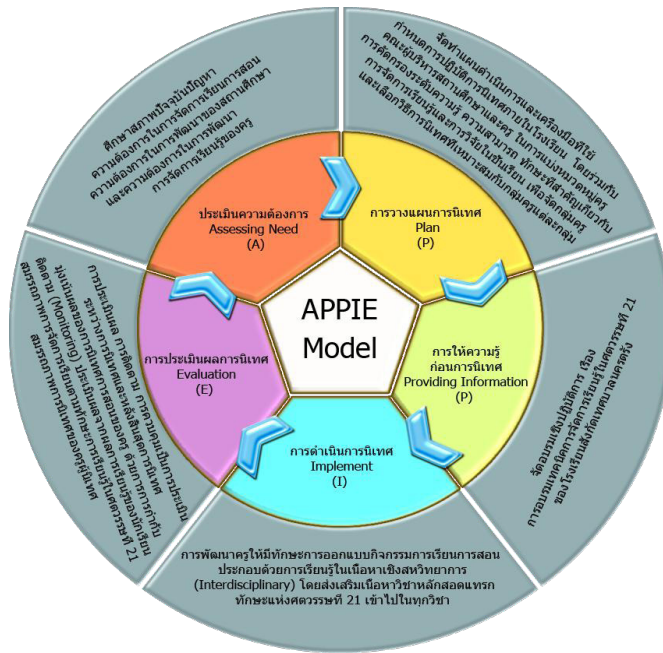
APPIE Model

ประเมินความต้องการ
Assessing Need
(A)

การวางแผนการนิเทศ
Plan
(P)

การให้ความรู้ก่อนการนิเทศ
Providing Information
(P)

การดำเนินการนิเทศ
Implement
(I)

การประเมินผลการนิเทศ
Evaluation
(E)

ศึกษาสภาพปัจจุบันปัญหา ความต้องการในการจัดการเรียนการสอน ความต้องการในการพัฒนาของสถานศึกษา และความต้องการในการพัฒนาการจัดการเรียนรู้ของครู

จัดทำแผนดำเนินการและเครื่องมือที่ใช้ กำหนดการปฏิบัติการนิเทศภายในโรงเรียน โดยร่วมกับคณะผู้บริหารสถานศึกษาและครู ในการแบ่งหมวดหมู่ การจัดกระบวนความรู้ ความสามารถ ทักษะที่สำคัญเกี่ยวกับการจัดการเรียนรู้และการวิจัยในชั้นเรียน เพื่อจัดกลุ่มครู และเลือกวิธีการนิเทศที่เหมาะสมกับกลุ่มครูแต่ละกลุ่ม

จัดอบรมเชิงปฏิบัติการ เรื่อง การอบรมเทคนิคการจัดการเรียนรู้ในศตวรรษที่ 21 ของโรงเรียนสังกัดเทศบาลนครตรัง

การพัฒนาครูให้มีทักษะการออกแบบกิจกรรมการเรียนการสอน ประกอบด้วยการเรียนรู้ในเนื้อหาเชิงสหวิทยาการ (Interdisciplinary) โดยส่งเสริมเนื้อหาวิชาหลักสอดแทรกทักษะแห่งศตวรรษที่ 21 เข้าไปในทุกวิชา

การประเมินผล การติดตาม การตรวจสอบเป็นการประเมินระหว่างการนิเทศและเมื่อสิ้นสุดการนิเทศ ติดตาม (Monitoring) ประเมินผลการสอนของครู ด้านการการกำกับ ทบทวนผลของการจัดการเรียนการสอนที่สะท้อนถึงสมรรถภาพการจัดการเรียนรู้ในศตวรรษที่ 21 สมรรถภาพการนิเทศของครูผู้นิเทศ